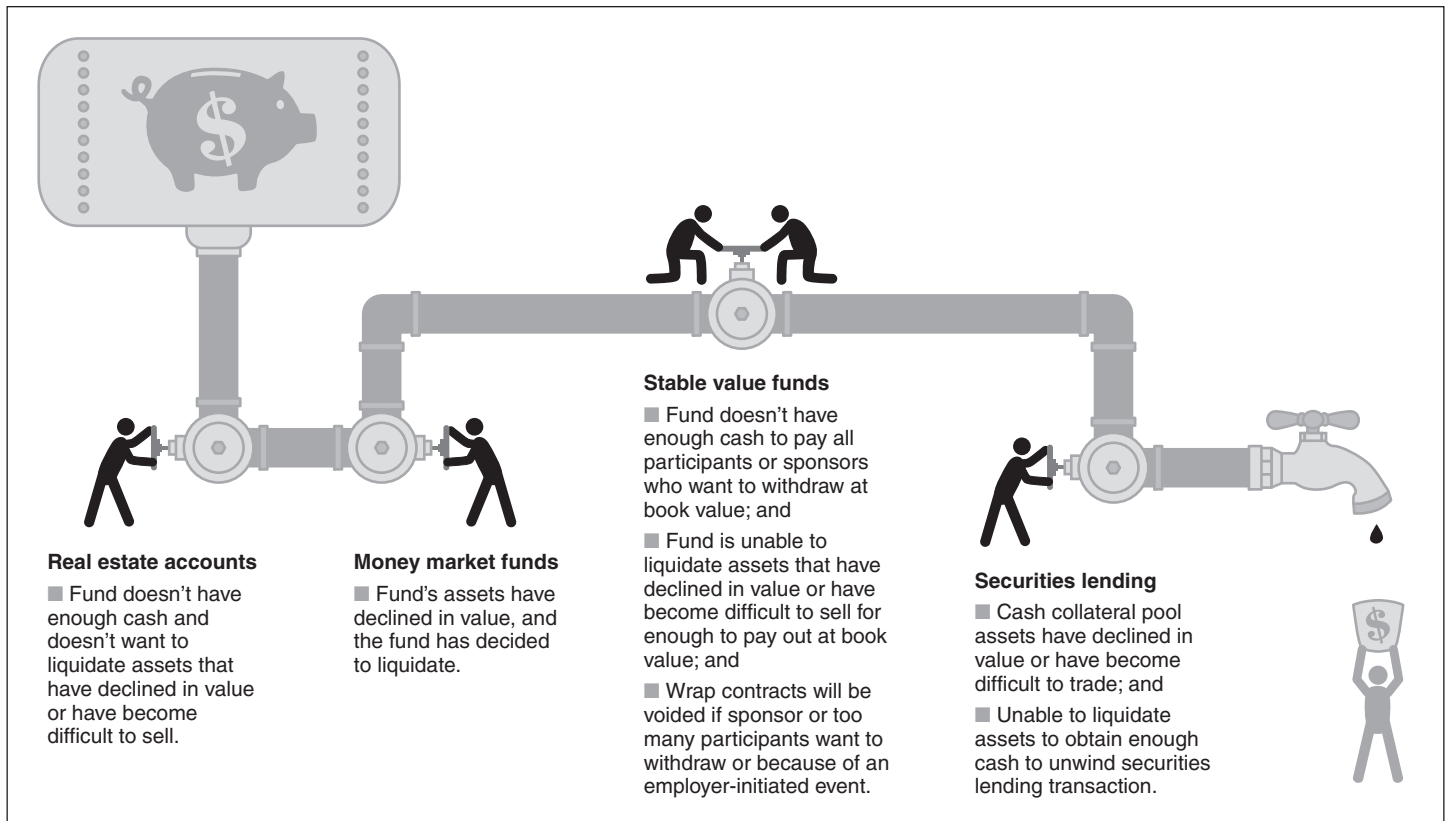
$

Stable value funds

■ Fund doesn't have enough cash to pay all participants or sponsors who want to withdraw at book value; and

■ Fund is unable to liquidate assets that have declined in value or have become difficult to sell for enough to pay out at book value; and

■ Wrap contracts will be voided if sponsor or too many participants want to withdraw or because of an employer-initiated event.

Real estate accounts

■ Fund doesn't have enough cash and doesn't want to liquidate assets that have declined in value or have become difficult to sell.

Money market funds

■ Fund's assets have declined in value, and the fund has decided to liquidate.

Securities lending

■ Cash collateral pool assets have declined in value or have become difficult to trade; and

■ Unable to liquidate assets to obtain enough cash to unwind securities lending transaction.

$